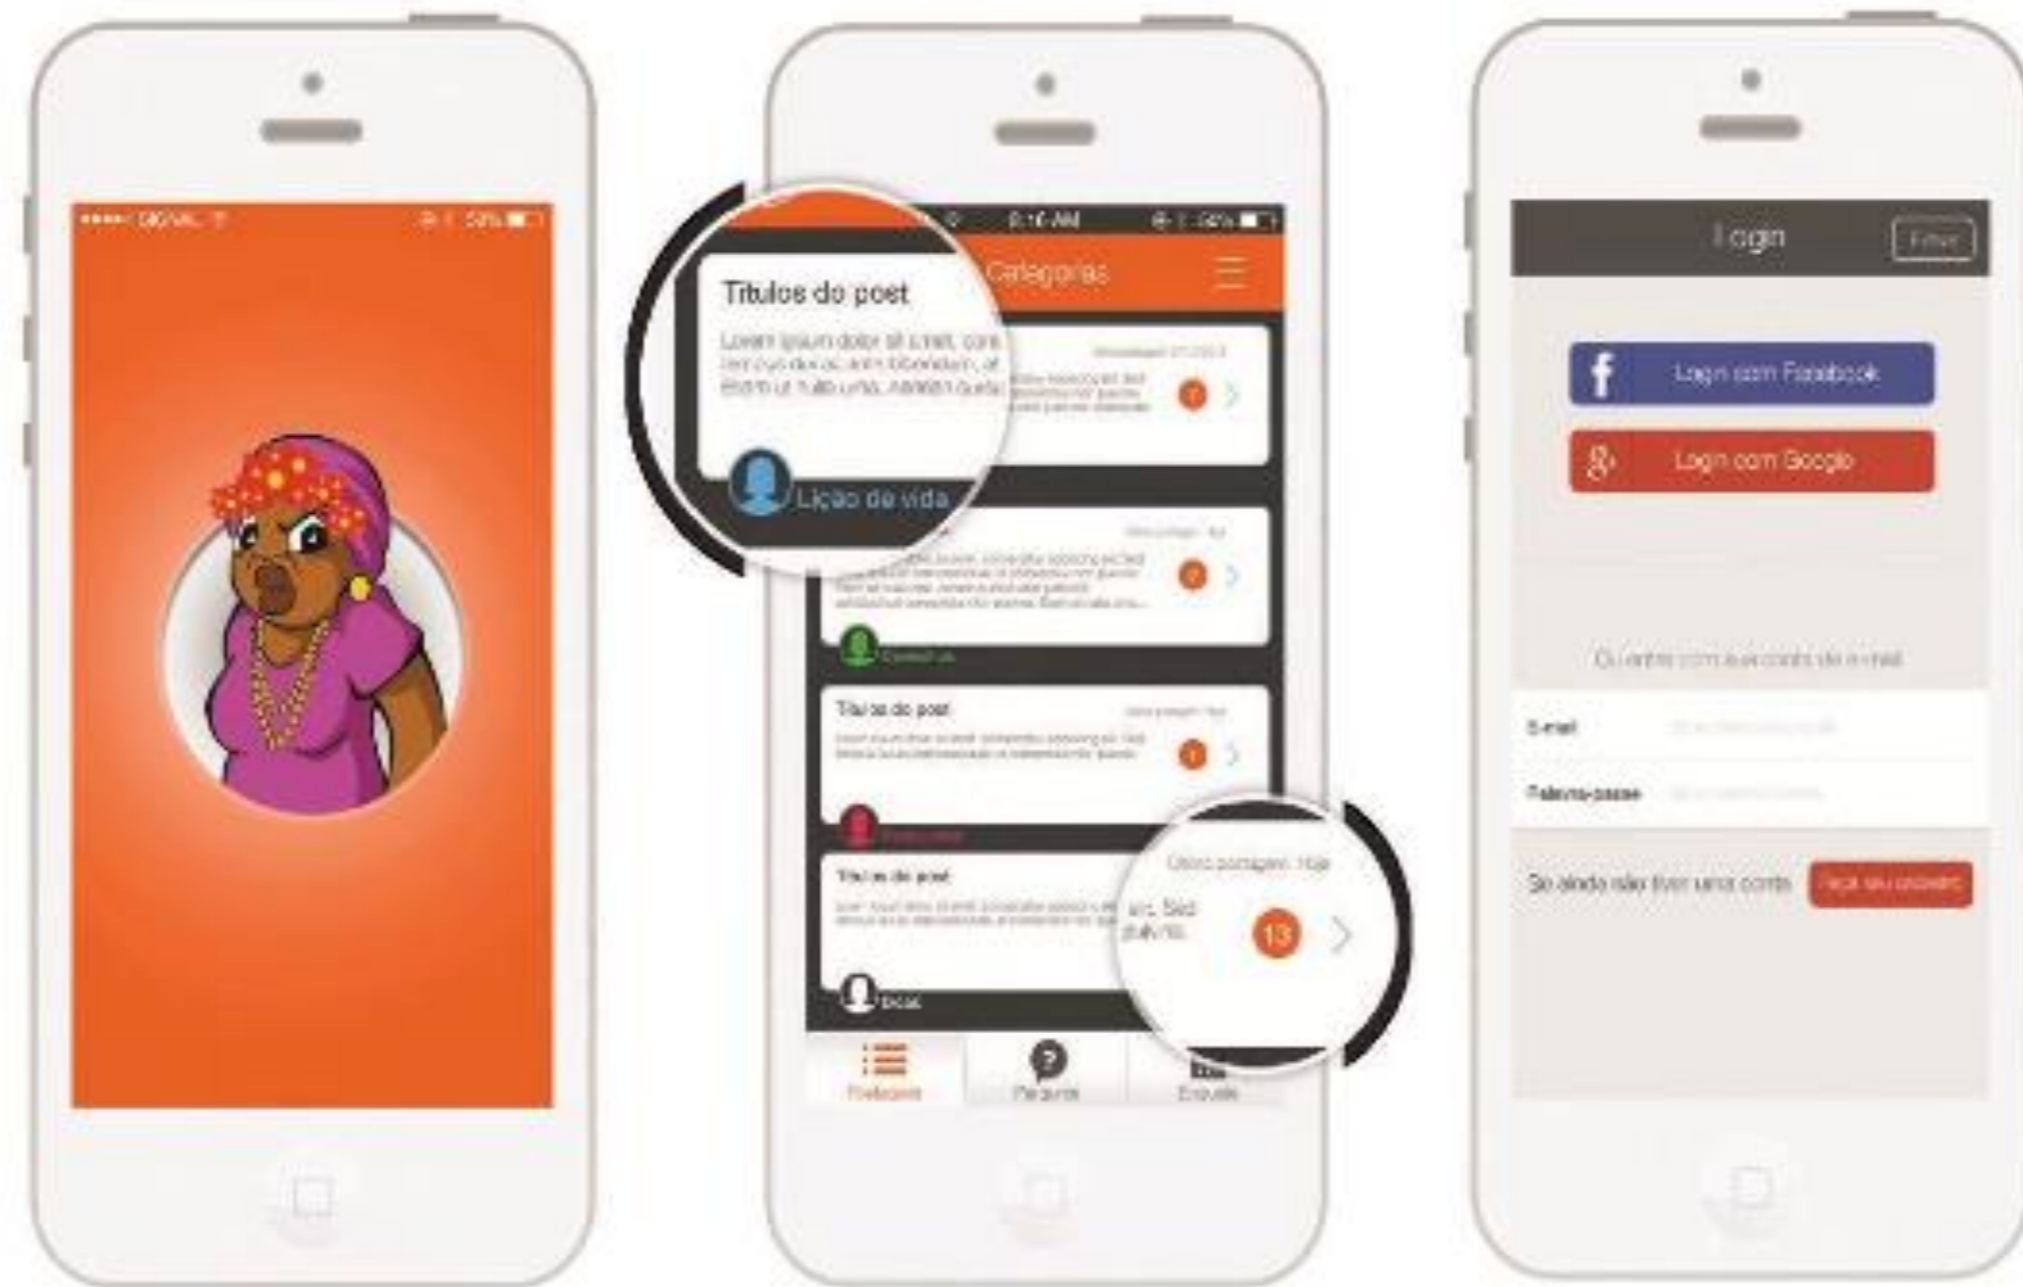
••••• SIGNAL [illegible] 50% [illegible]

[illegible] 9:16 AM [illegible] 62% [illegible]

Categorias

Titulos do post

Lorem ipsum dolor sit amet, con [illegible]

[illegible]

Lição de vida

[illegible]

Titulos do post

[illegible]

Titulos do post

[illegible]

Último postagem: Hoje

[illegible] Sed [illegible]

13

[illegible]

Perguntas

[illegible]

Login

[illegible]

Login com Facebook

Login com Google

Ou entre com sua conta de e-mail

E-mail

Palavra-passe

Se ainda não tiver uma conta

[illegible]